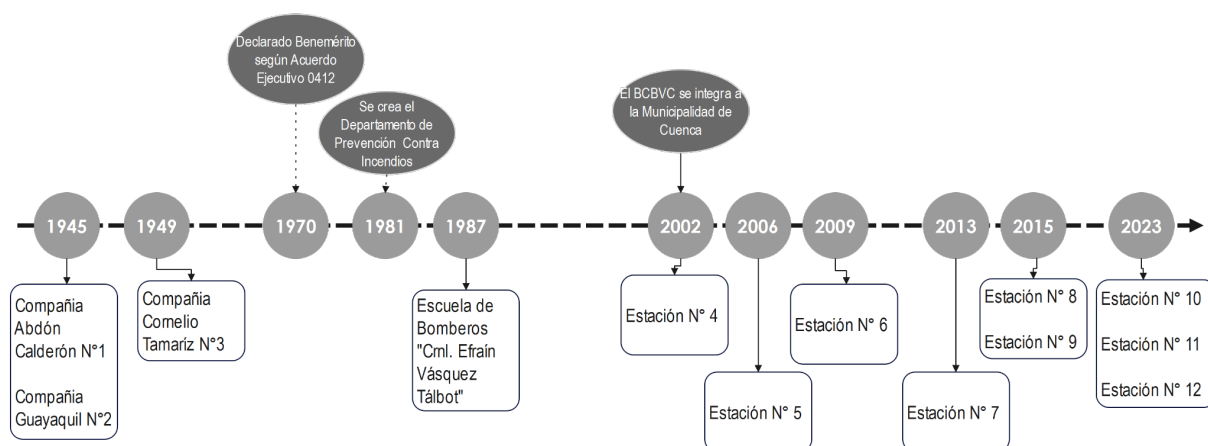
Declarado Benemérito según Acuerdo Ejecutivo 0412

Se crea el Departamento de Prevención Contra Incendios

El BCBVC se integra a la Municipalidad de Cuenca

1945

1949

1970

1981

1987

2002

2006

2009

2013

2015

2023

Compañia Abdón Calderón N°1

Compañia Guayaquil N°2

Compañia Cornelio Tamariz N°3

Escuela de Bomberos "Cml. Efraín Vásquez Tálbot"

Estación N° 4

Estación N° 5

Estación N° 6

Estación N° 7

Estación N° 8

Estación N° 9

Estación N° 10

Estación N° 11

Estación N° 12